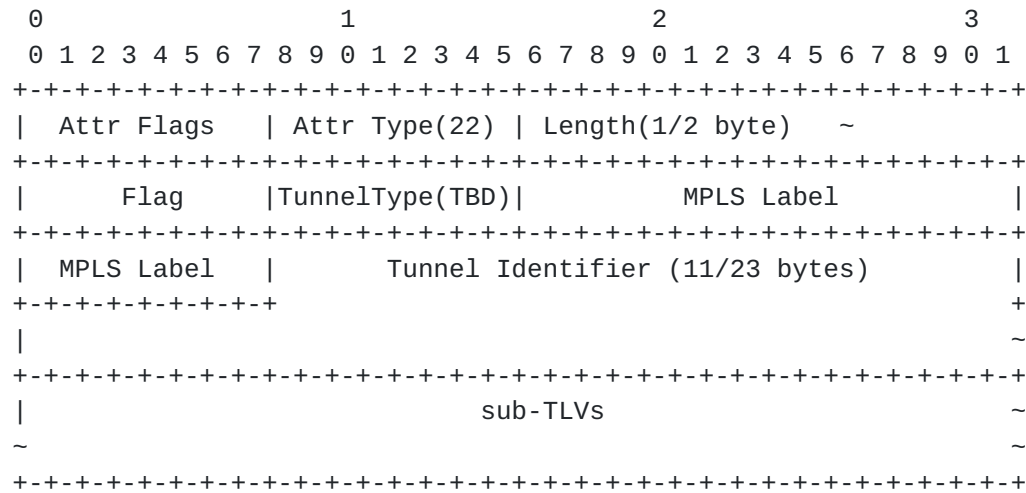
0                   1                   2                   3
 0 1 2 3 4 5 6 7 8 9 0 1 2 3 4 5 6 7 8 9 0 1 2 3 4 5 6 7 8 9 0 1
+-+-+-+-+-+-+-+-+-+-+-+-+-+-+-+-+-+-+-+-+-+-+-+-+-+-+-+-+-+-+-+-+
|  Attr Flags   | Attr Type(22) | Length(1/2 byte)   ~
+-+-+-+-+-+-+-+-+-+-+-+-+-+-+-+-+-+-+-+-+-+-+-+-+-+-+-+-+-+-+-+-+
|      Flag     |TunnelType(TBD)|          MPLS Label           |
+-+-+-+-+-+-+-+-+-+-+-+-+-+-+-+-+-+-+-+-+-+-+-+-+-+-+-+-+-+-+-+-+
|  MPLS Label   |      Tunnel Identifier (11/23 bytes)          |
+-+-+-+-+-+-+-+-+                                               +
|                                                               ~
+-+-+-+-+-+-+-+-+-+-+-+-+-+-+-+-+-+-+-+-+-+-+-+-+-+-+-+-+-+-+-+-+
|                           sub-TLVs                            ~
~                                                               ~
+-+-+-+-+-+-+-+-+-+-+-+-+-+-+-+-+-+-+-+-+-+-+-+-+-+-+-+-+-+-+-+-+